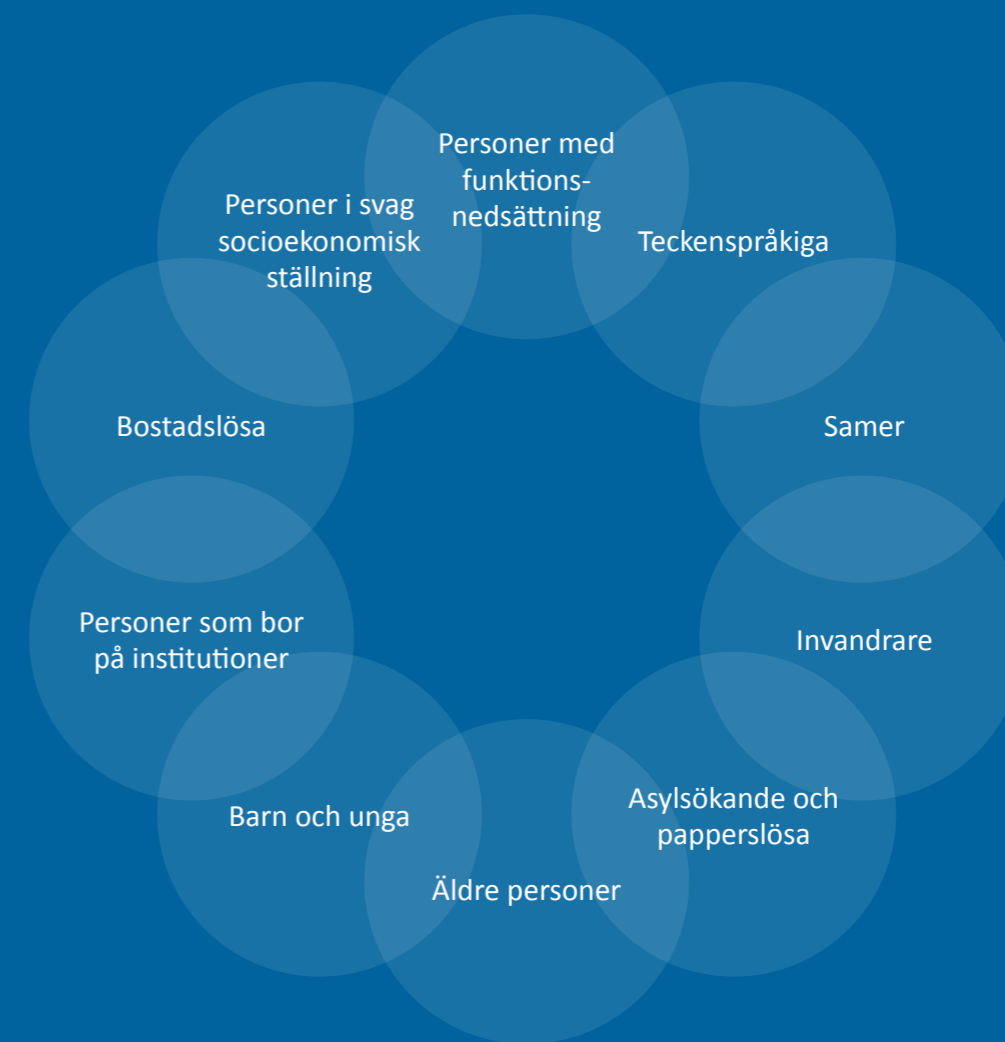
Personer med funktionsnedsättning

Teckenspråkiga

Samer

Invandrare

Asylsökande och papperslösa

Äldre personer

Barn och unga

Personer som bor på institutioner

Bostadslösa

Personer i svag socioekonomisk ställning